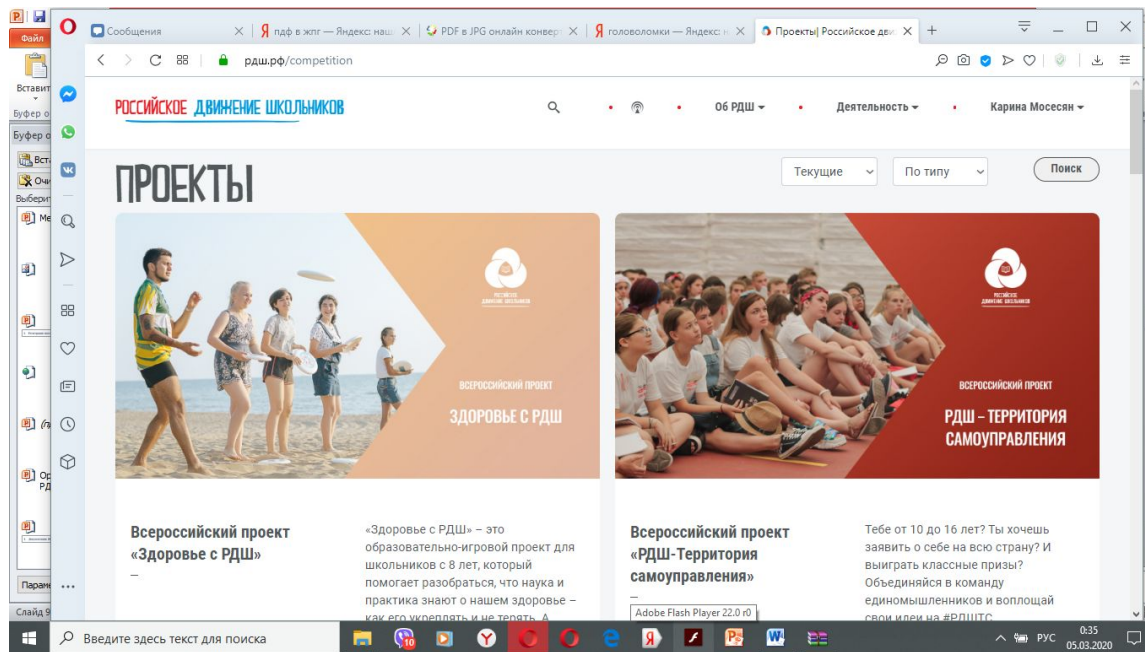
Файл
Вставит
Буфер о
Буфер о
Вст
Очи
Выберит
Ме
Ор РД
Парам
Слайд 9

Сообщения
пдф в жпг — Яндекс: наш
PDF в JPG онлайн конверт
головоломки — Яндекс: н
Проекты| Российское дви
рдш.рф/competition

РОССИЙСКОЕ ДВИЖЕНИЕ ШКОЛЬНИКОВ
Об РДШ
Деятельность
Карина Мосесян

ПРОЕКТЫ
Текущие
По типу
Поиск

РОССИЙСКОЕ ДВИЖЕНИЕ ШКОЛЬНИКОВ
ВСЕРОССИЙСКИЙ ПРОЕКТ
ЗДОРОВЬЕ С РДШ

РОССИЙСКОЕ ДВИЖЕНИЕ ШКОЛЬНИКОВ
ВСЕРОССИЙСКИЙ ПРОЕКТ
РДШ – ТЕРРИТОРИЯ САМОУПРАВЛЕНИЯ

Всероссийский проект «Здоровье с РДШ»
–

«Здоровье с РДШ» – это образовательно-игровой проект для школьников с 8 лет, который помогает разобраться, что наука и практика знают о нашем здоровье – как его укреплять и не терять. А

Всероссийский проект «РДШ-Территория самоуправления»
–

Тебе от 10 до 16 лет? Ты хочешь заявить о себе на всю страну? И выиграть классные призы? Объединяйся в команду единомышленников и воплощай свои идеи на #РДШТС

Adobe Flash Player 22.0 r0

Введите здесь текст для поиска
10
РУС
0:35
05.03.2020